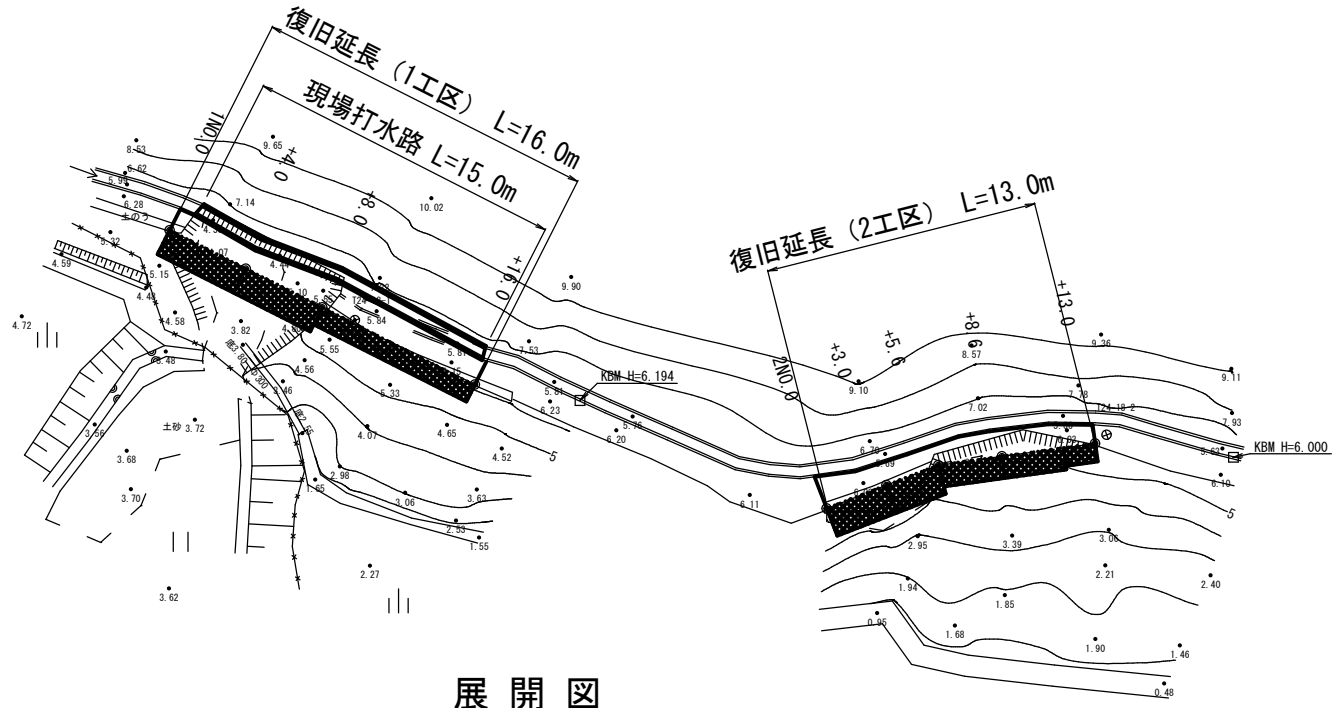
復旧延長（1工区） L=16.0m

現場打水路 L=15.0m

1NO.0

+4.0

+8.0

+12.0

復旧延長（2工区） L=13.0m

2NO.0

+3.0

+5.6

+8.6

+13.0

KBM H=6.194

KBM H=6.000

土のう

土砂

8.53
9.65
6.62
5.99
6.28
7.14
10.02
5.32
4.59
5.15
4.43
4.58
4.72
3.82
9.90
5.84
5.55
5.87
7.53
5.33
4.56
4.46
5.81
6.23
5.75
6.20
4.07
4.65
4.52
3.56
3.72
3.68
3.70
2.98
1.65
3.06
3.63
2.53
1.55
2.27
3.62
6.11
9.36
8.57
9.10
9.11
7.02
7.78
7.93
6.70
5.69
5.62
6.10
2.95
3.39
3.06
2.21
2.40
1.94
1.85
0.95
1.68
1.90
1.46
0.48
5

展 開 図